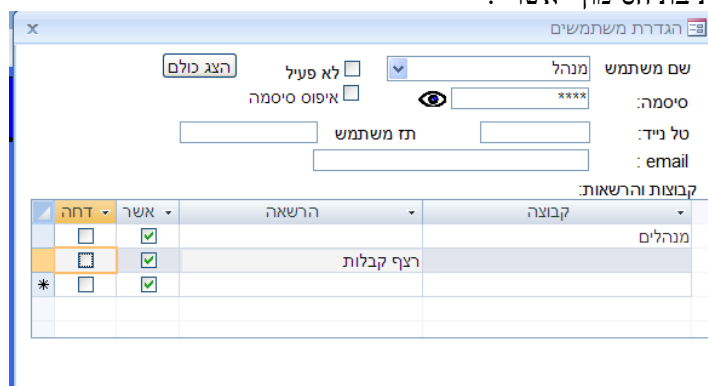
הגדרת משתמשים
x

שם משתמש
מנהל
לא פעיל
הצג כולם
סיסמה:
****
איפוס סיסמה
טל נייד:
תז משתמש
email :
קבוצות והרשאות:

| קבוצה | הרשאה | אשר | דחה |
|---|---|---|---|
| מנהלים | | ☑ | ☐ |
| | רצף קבלות | ☑ | ☐ |
| | | ☑ | ☐ |